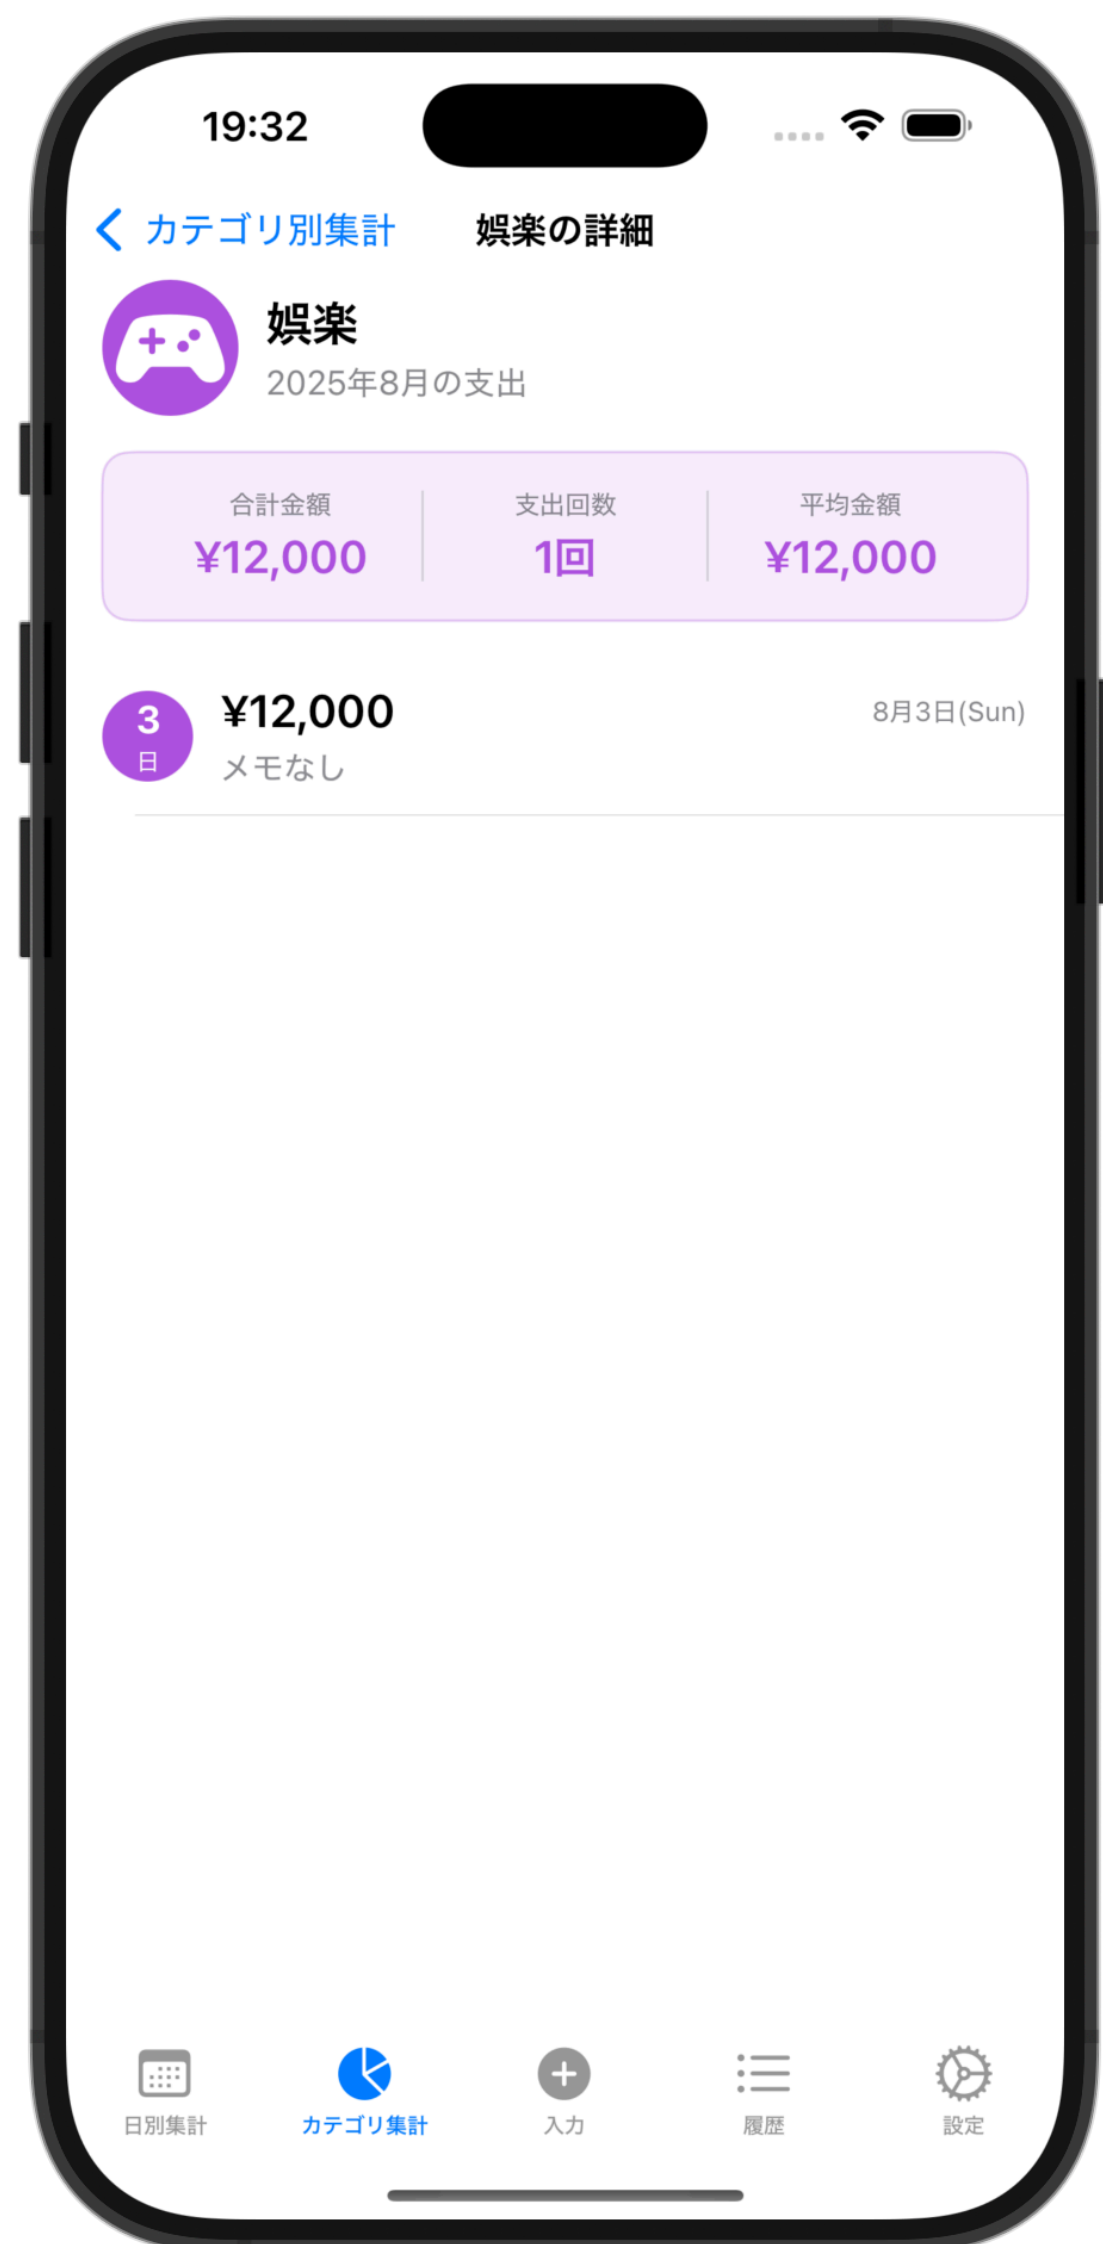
19:32

カテゴリ別集計 娯楽の詳細

娯楽
2025年8月の支出

| 合計金額 | 支出回数 | 平均金額 |
|---|---|---|
| ¥12,000 | 1回 | ¥12,000 |

3
日
¥12,000
メモなし
8月3日(Sun)

日別集計 カテゴリ集計 入力 履歴 設定